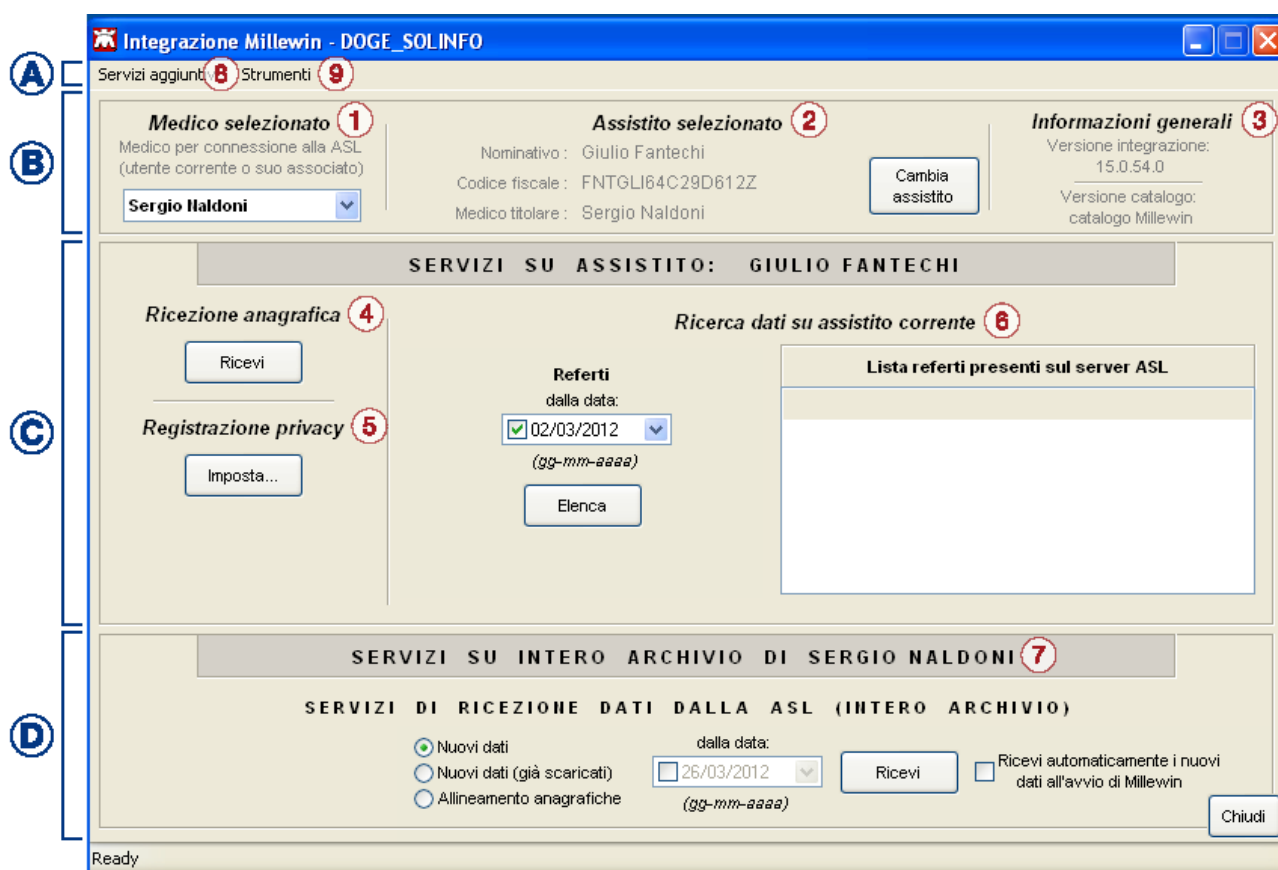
Integrazione Millewin - DOGE_SOLINFO

A
Servizi aggiunti 8 Strumenti 9

B
Medico selezionato 1
Medico per connessione alla ASL (utente corrente o suo associato)
Sergio Naldoni

Assistito selezionato 2
Nominativo : Giulio Fantechi
Codice fiscale : FNTGLI64C29D612Z
Medico titolare : Sergio Naldoni
Cambia assistito

Informazioni generali 3
Versione integrazione: 15.0.54.0
Versione catalogo: catalogo Millewin

C
SERVIZI SU ASSISTITO: GIULIO FANTECHI

Ricezione anagrafica 4
Ricevi

Registrazione privacy 5
Imposta...

Ricerca dati su assistito corrente 6
Referti
dalla data:
02/03/2012
(gg-mm-aaaa)
Elenca

Lista referti presenti sul server ASL

D
SERVIZI SU INTERO ARCHIVIO DI SERGIO NALDONI 7

SERVIZI DI RICEZIONE DATI DALLA ASL (INTERO ARCHIVIO)

Nuovi dati
Nuovi dati (già scaricati)
Allineamento anagrafiche
dalla data:
26/03/2012
(gg-mm-aaaa)
Ricevi
Ricevi automaticamente i nuovi dati all'avvio di Millewin

Chiudi

Ready